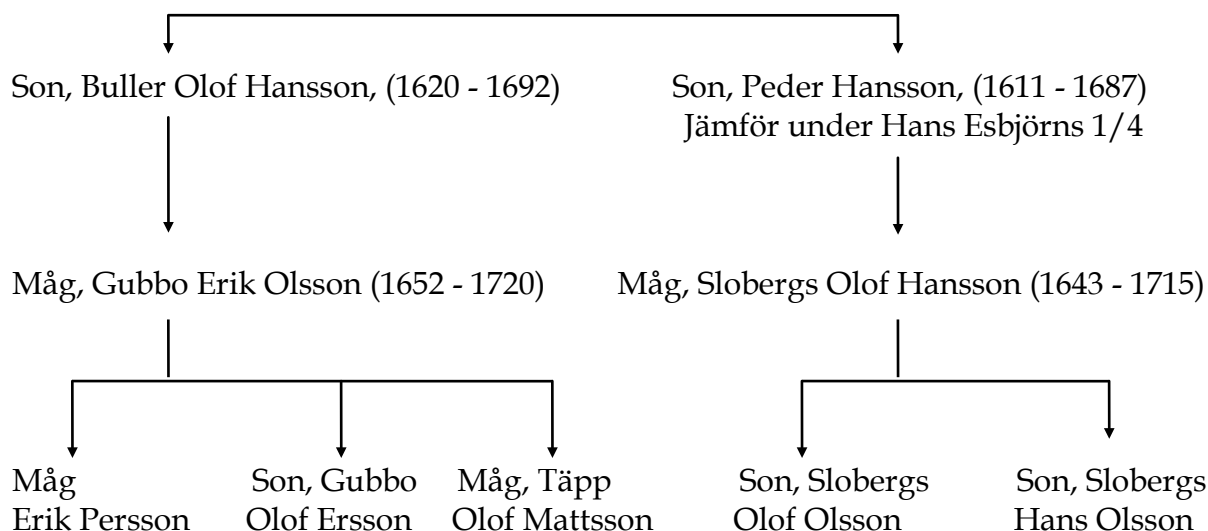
Son, Buller Olof Hansson, (1620 - 1692)

Son, Peder Hansson, (1611 - 1687)
Jämför under Hans Esbjörns 1/4

Måg, Gubbo Erik Olsson (1652 - 1720)

Måg, Slobergs Olof Hansson (1643 - 1715)

Måg
Erik Persson

Son, Gubbo
Olof Ersson

Måg, Täpp
Olof Mattsson

Son, Slobergs
Olof Olsson

Son, Slobergs
Hans Olsson